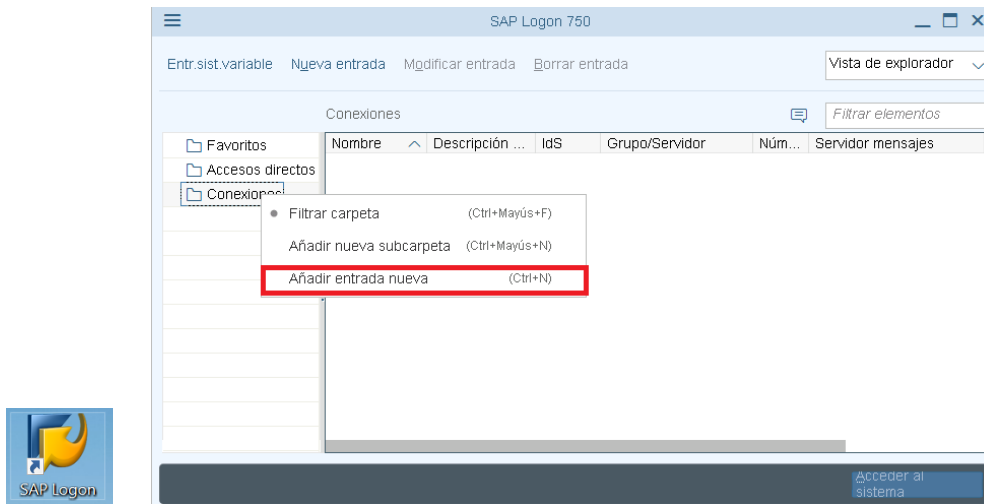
SAP Logon 750

Entr.sist.variable Nueva entrada Modificar entrada Borrar entrada

Vista de explorador

Conexiones

Filtrar elementos

Favoritos
Accesos directos
Conexiones

| Nombre | Descripción ... | IdS | Grupo/Servidor | Núm... | Servidor mensajes |
|---|---|---|---|---|---|

Filtrar carpeta (Ctrl+Mayús+F)
Añadir nueva subcarpeta (Ctrl+Mayús+N)
Añadir entrada nueva (Ctrl+N)

Acceder al sistema

SAP Logon